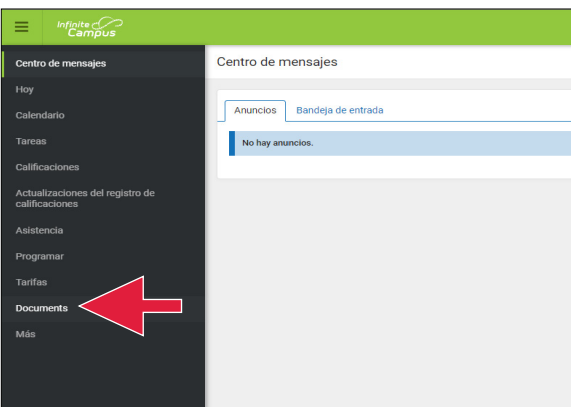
Infinite Campus

Centro de mensajes
Hoy
Calendario
Tareas
Calificaciones
Actualizaciones del registro de calificaciones
Asistencia
Programar
Tarifas
Documents
Más

Centro de mensajes

Anuncios
Bandeja de entrada

No hay anuncios.